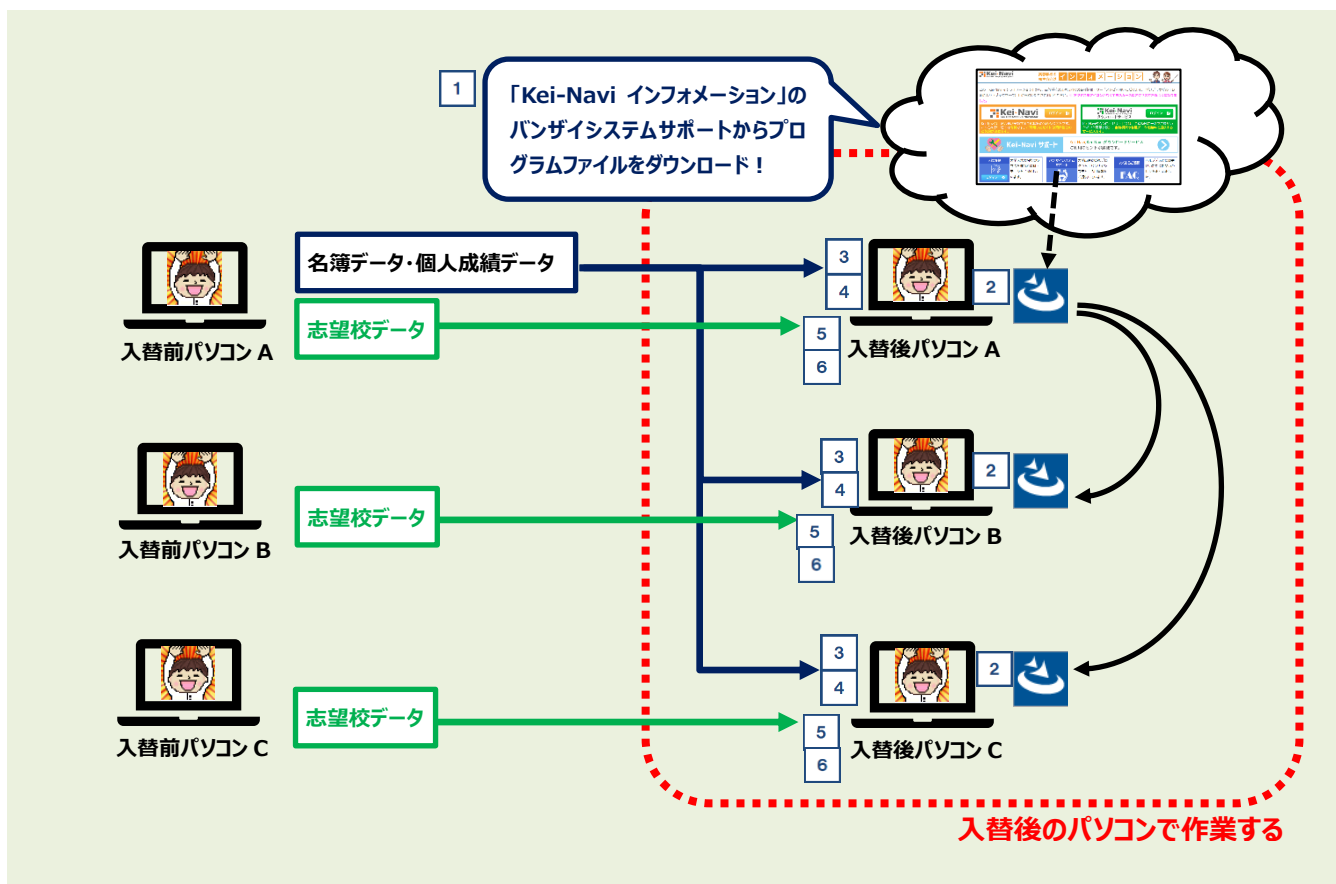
1

「Kei-Navi インフォメーション」のバンザイシステムサポートからプログラムファイルをダウンロード！

Kei-Navi

Kei-Navi サポート

FAQ

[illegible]

名簿データ・個人成績データ

入替前パソコン A

志望校データ

3
4
2
5
6

入替後パソコン A

入替前パソコン B

志望校データ

3
4
2
5
6

入替後パソコン B

入替前パソコン C

志望校データ

3
4
2
5
6

入替後パソコン C

入替後のパソコンで作業する